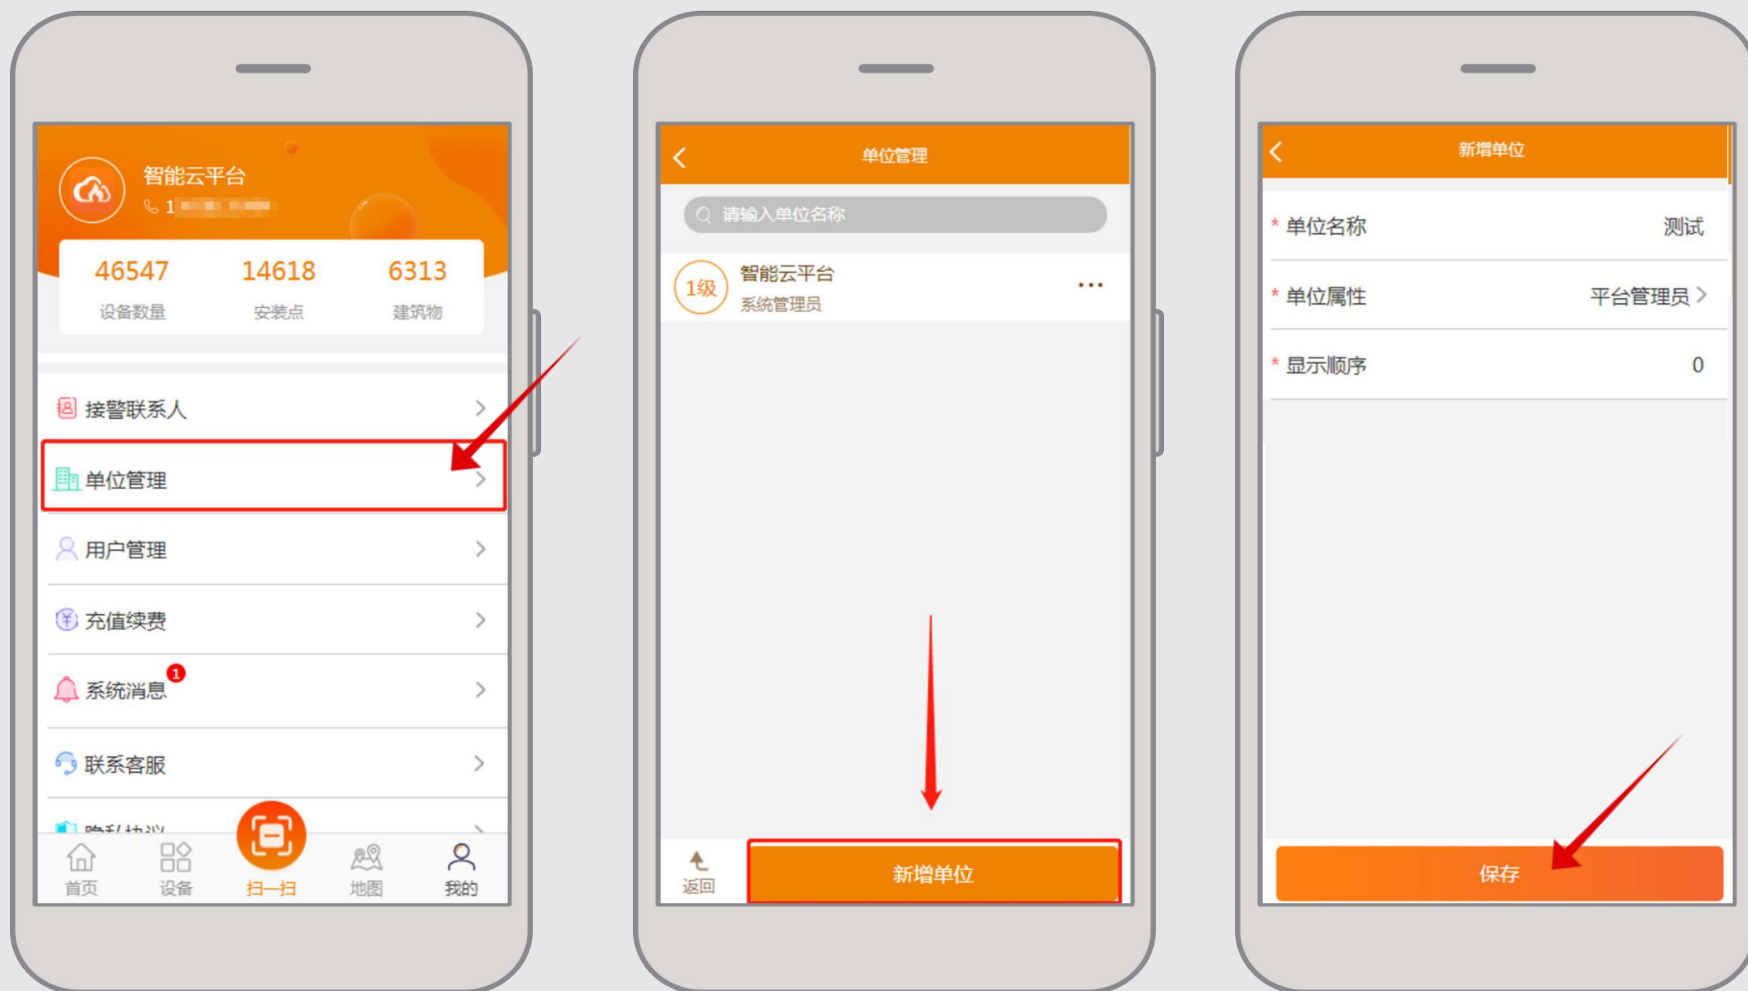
智能云平台
1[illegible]

46547
设备数量

14618
安装点

6313
建筑物

接警联系人
单位管理
用户管理
充值续费
系统消息 1
联系客服
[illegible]

首页 设备 扫一扫 地图 我的

单位管理
请输入单位名称
1级 智能云平台
系统管理员
···
返回
新增单位

新增单位
* 单位名称 测试
* 单位属性 平台管理员
* 显示顺序 0
保存